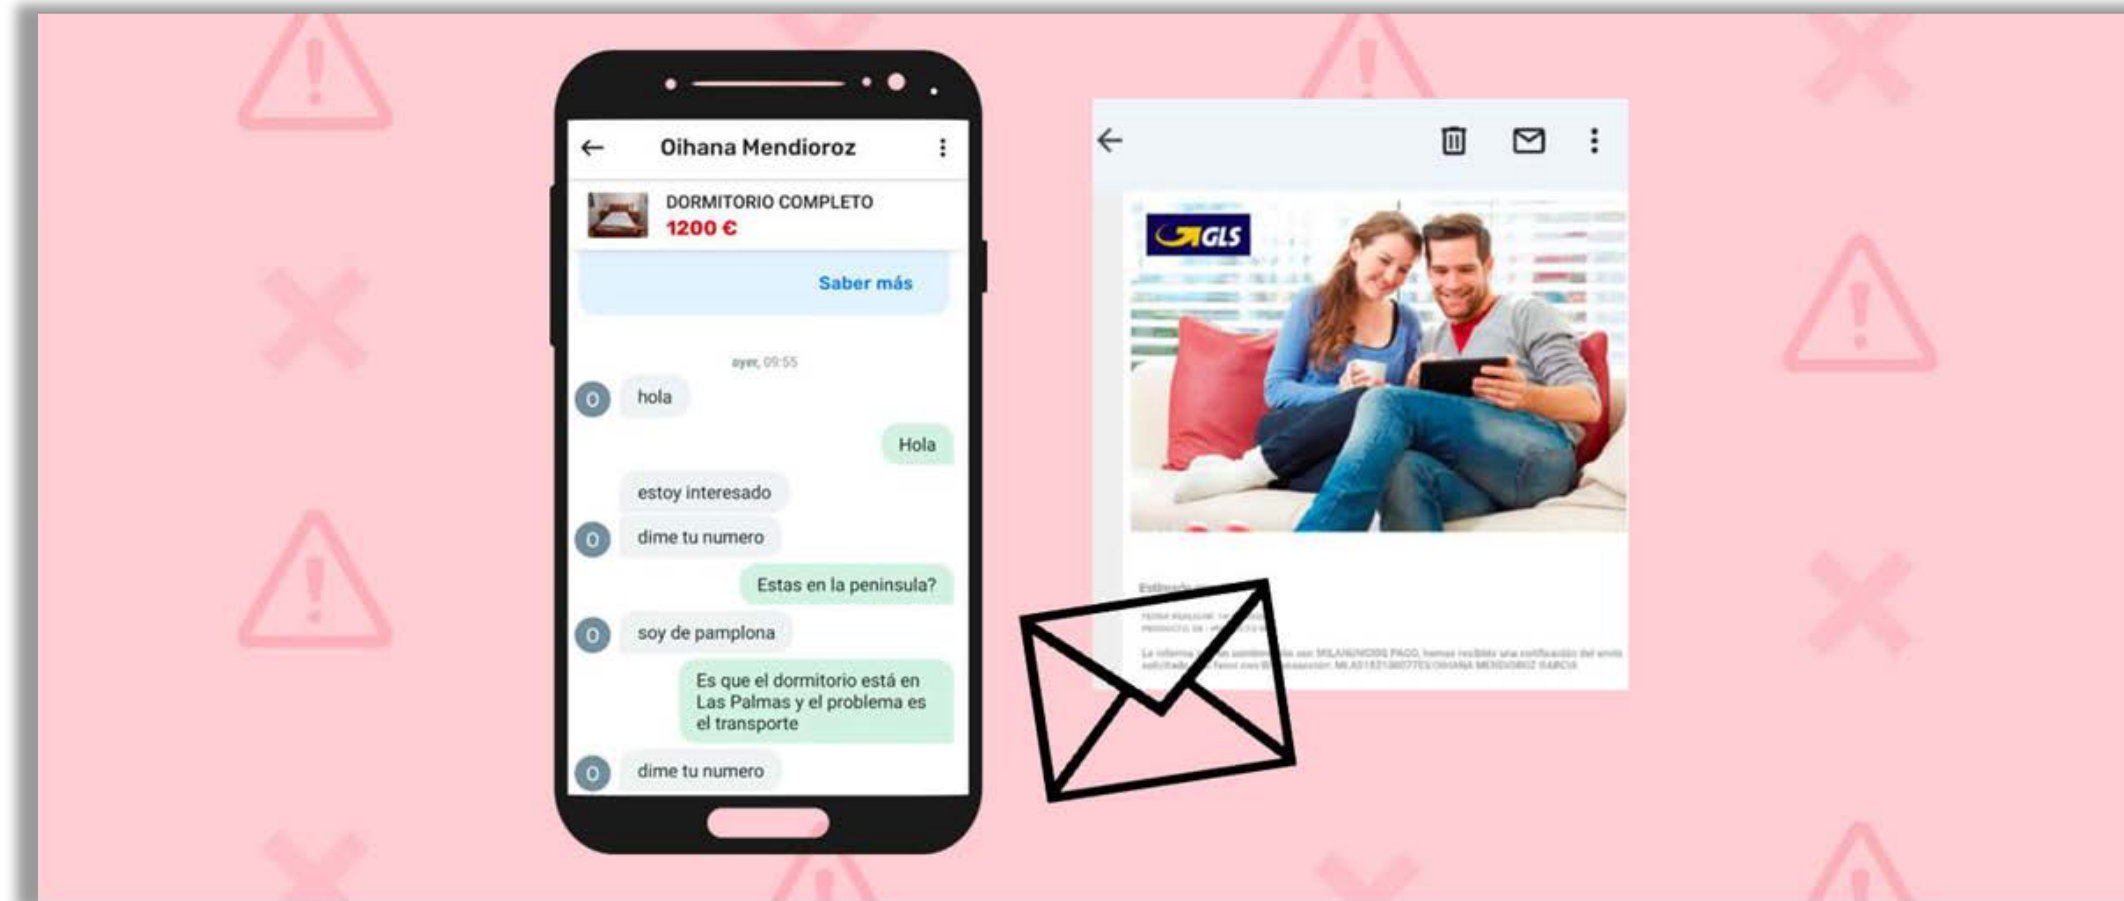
Oihana Mendioroz

DORMITORIO COMPLETO
1200 €

Saber más

ayer, 09:55

O hola

Hola

estoy interesado

O dime tu numero

Estas en la peninsula?

O soy de pamplona

Es que el dormitorio está en Las Palmas y el problema es el transporte

O dime tu numero

GLS

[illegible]